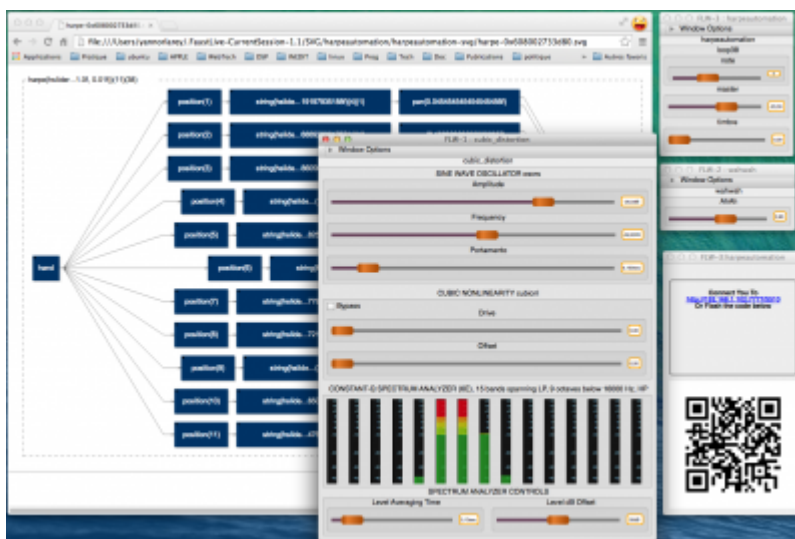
harpe-0x6880027533e80.svg

File:///Users/yannorlarey/.FaustLive-CurrentSession-1.1/SVG/harpeautomation/harpeautomation-svg/harpe-0x6880027533e80.svg

Applications Pratique ubuntu APRIZ WebTech DSP INCEPT linux Prog Tech Doc Publications politique Autres favoris

harpe(hslider...1.0f, 0.01f))(11)(38)

hand

position(1)
position(2)
position(3)
position(4)
position(5)
position(6)
position(7)
position(8)
position(9)
position(10)
position(11)

string(hslide...1015703138f)(0)(1)
string(hslide...
string(hslide...
string(hslide...
string(hslide...
string(hslide...
string(hslide...
string(hslide...
string(hslide...
string(hslide...

pan(0.0454545454545454)

FLR-1 : cubic_distortion
Window Options
cubic_distortion
SINE WAVE OSCILLATOR oscs
Amplitude
Frequency
Portamento

CUBIC NONLINEARITY cubicnl
Bypass
Drive
Offset

CONSTANT-Q SPECTRUM ANALYZER (6E), 15 bands spanning LP, 9 octaves below 16000 Hz, HP

SPECTRUM ANALYZER CONTROLS
Level Averaging Time
Level dB Offset

FLR-1 : harpeautomation
Window Options
harpeautomation
loop38
hate
maxder
timbre

FLR-2 : wahwah
Window Options
wahwah
Wah

FLR-3 harpeautomation
Connect You To
http://192.168.1.102:7777/0000
Or Flash the code below